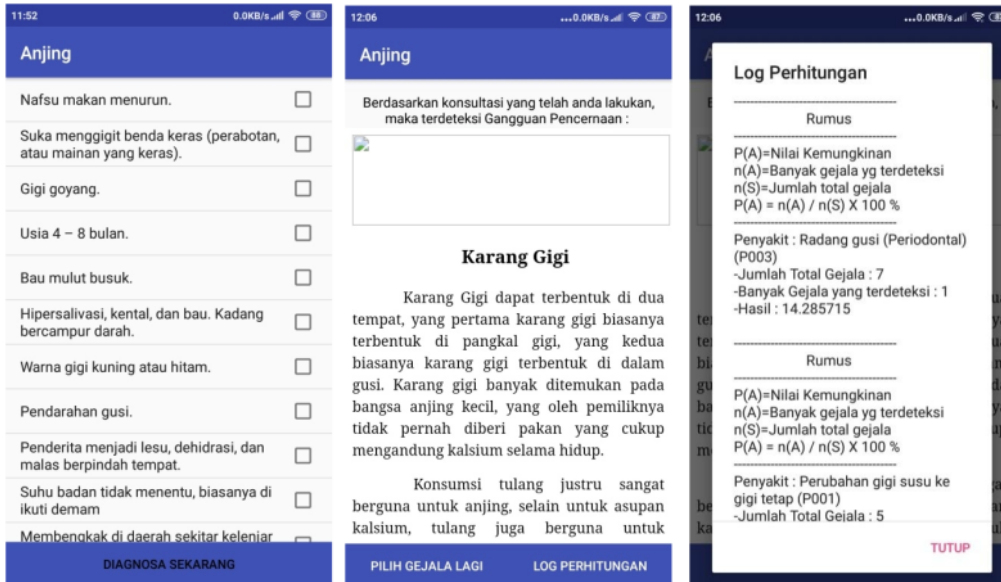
11:52 0.0KB/s 88

Anjing

Nafsu makan menurun.

Suka menggigit benda keras (perabotan, atau mainan yang keras).

Gigi goyang.

Usia 4 – 8 bulan.

Bau mulut busuk.

Hipersalivasi, kental, dan bau. Kadang bercampur darah.

Warna gigi kuning atau hitam.

Pendarahan gusi.

Penderita menjadi lesu, dehidrasi, dan malas berpindah tempat.

Suhu badan tidak menentu, biasanya di ikuti demam

Membengkak di daerah sekitar kelenjar

DIAGNOSA SEKARANG

12:06 0.0KB/s 87

Anjing

Berdasarkan konsultasi yang telah anda lakukan, maka terdeteksi Gangguan Pencernaan :

Karang Gigi

Karang Gigi dapat terbentuk di dua tempat, yang pertama karang gigi biasanya terbentuk di pangkal gigi, yang kedua biasanya karang gigi terbentuk di dalam gusi. Karang gigi banyak ditemukan pada bangsa anjing kecil, yang oleh pemiliknya tidak pernah diberi pakan yang cukup mengandung kalsium selama hidup.

Konsumsi tulang justru sangat berguna untuk anjing, selain untuk asupan kalsium, tulang juga berguna untuk

PILIH GEJALA LAGI LOG PERHITUNGAN

12:06 0.0KB/s

Log Perhitungan

Rumus

P(A)=Nilai Kemungkinan
n(A)=Banyak gejala yg terdeteksi
n(S)=Jumlah total gejala
P(A) = n(A) / n(S) X 100 %

Penyakit : Radang gusi (Periodontal) (P003)
-Jumlah Total Gejala : 7
-Banyak Gejala yang terdeteksi : 1
-Hasil : 14.285715

Rumus

P(A)=Nilai Kemungkinan
n(A)=Banyak gejala yg terdeteksi
n(S)=Jumlah total gejala
P(A) = n(A) / n(S) X 100 %

Penyakit : Perubahan gigi susu ke gigi tetap (P001)
-Jumlah Total Gejala : 5

TUTUP